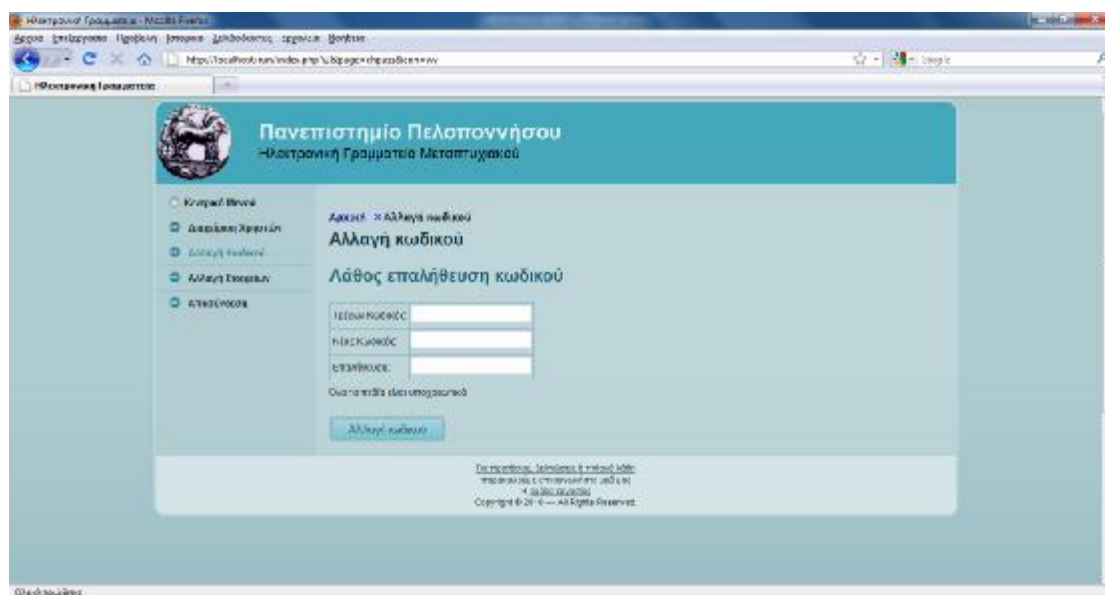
Ηλεκτρονική Γραμματεία - Mozilla Firefox

Αρχείο Επεξεργασία Προβολή Ιστορικό Σελιδοδείκτες Εργαλεία Βοήθεια

http://localhost/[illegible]/index.php?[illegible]

Google

Ηλεκτρονική Γραμματεία

Πανεπιστήμιο Πελοποννήσου

Ηλεκτρονική Γραμματεία Μεταπτυχιακού

Κεντρικό Μενού

Διαχείριση Χρηστών

Αλλαγή Κωδικού

Αλλαγή Στοιχείων

Αποσύνδεση

Αρχική » Αλλαγή κωδικού

Αλλαγή κωδικού

Λάθος επαλήθευση κωδικού

Παλιός Κωδικός:

Νέος Κωδικός:

Επαλήθευση:

Όλα τα πεδία είναι υποχρεωτικά

Αλλαγή κωδικού

Για προβλήματα, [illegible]
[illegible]
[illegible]
Copyright © 2010 — All Rights Reserved.

Ολοκληρώθηκε